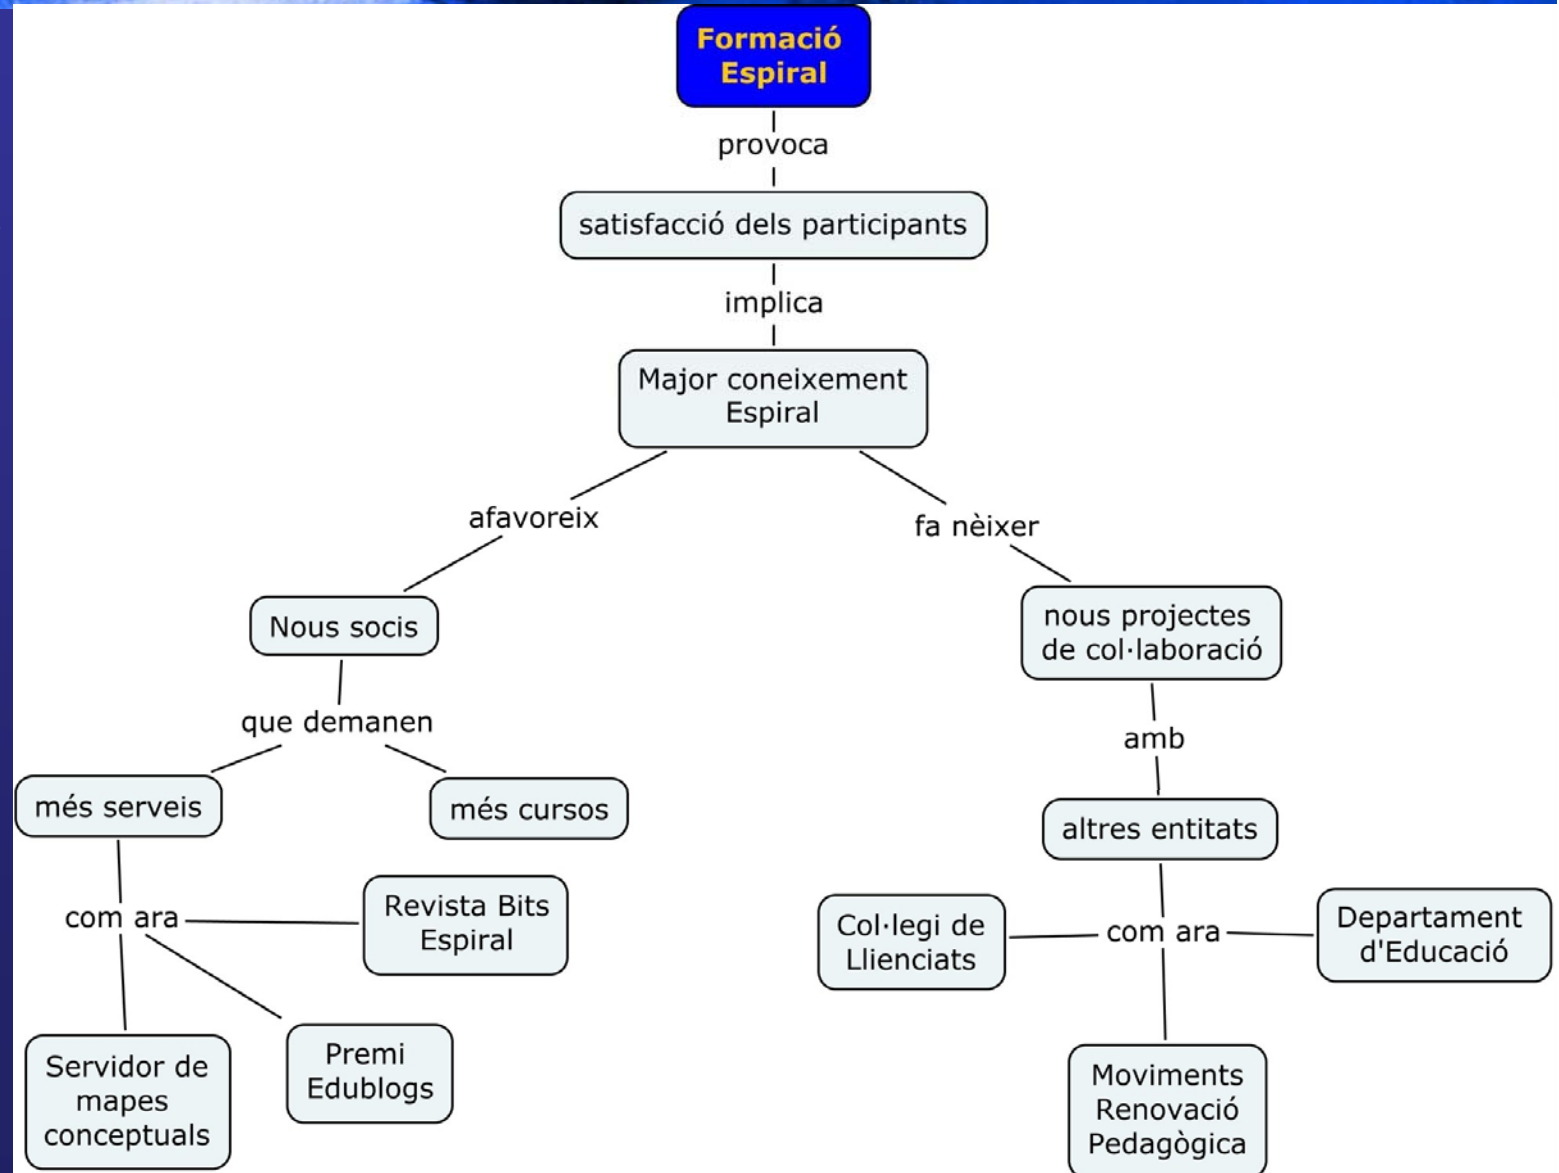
Formació Espiral

provoca

satisfacció dels participants

implica

Major coneixement Espiral

afavoreix

fa nèixer

Nous socis

que demanen

més serveis

més cursos

com ara

Revista Bits Espiral

Servidor de mapes conceptuals

Premi Edublogs

nous projectes de col·laboració

amb

altres entitats

com ara

Col·legi de Llienciats

Departament d'Educació

Moviments Renovació Pedagògica